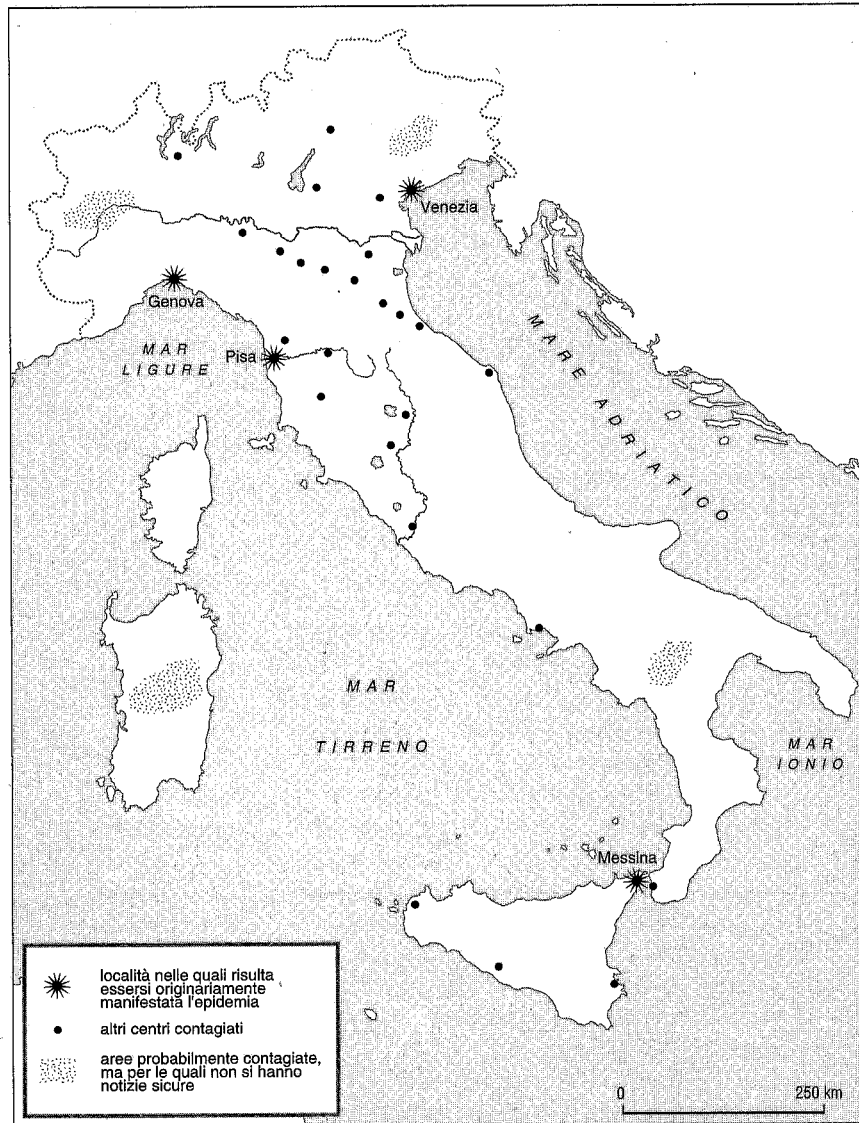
Venezia

Genova

MAR LIGURE

Pisa

MARE ADRIATICO

MAR

TIRRENO

MAR IONIO

Messina

località nelle quali risulta essersi originariamente manifestata l'epidemia

altri centri contagiati

aree probabilmente contagiate, ma per le quali non si hanno notizie sicure

0

250 km